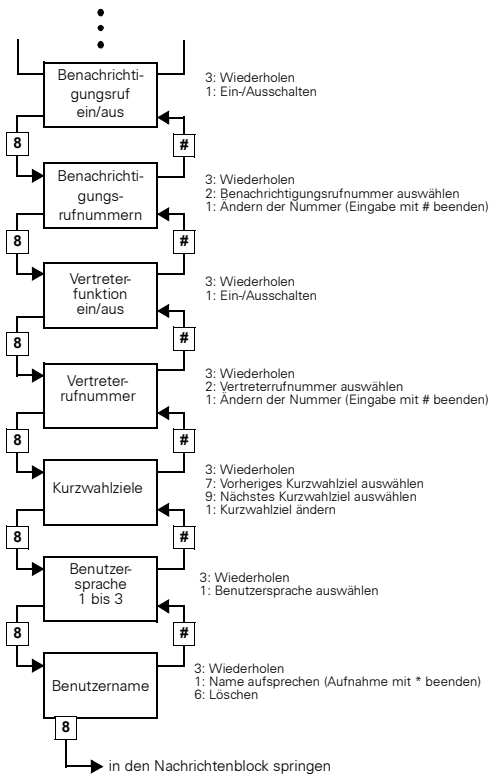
Benachrichtigungsruf ein/aus

3: Wiederholen
1: Ein-/Ausschalten

8

#

Benachrichtigungsrufnummern

3: Wiederholen
2: Benachrichtigungsrufnummer auswählen
1: Ändern der Nummer (Eingabe mit # beenden)

8

#

Vertreterfunktion ein/aus

3: Wiederholen
1: Ein-/Ausschalten

8

#

Vertreterrufnummer

3: Wiederholen
2: Vertreterrufnummer auswählen
1: Ändern der Nummer (Eingabe mit # beenden)

8

#

Kurzwahlziele

3: Wiederholen
7: Vorheriges Kurzwahlziel auswählen
9: Nächstes Kurzwahlziel auswählen
1: Kurzwahlziel ändern

8

#

Benutzersprache 1 bis 3

3: Wiederholen
1: Benutzersprache auswählen

8

#

Benutzername

3: Wiederholen
1: Name aufsprechen (Aufnahme mit * beenden)
6: Löschen

8

in den Nachrichtenblock springen